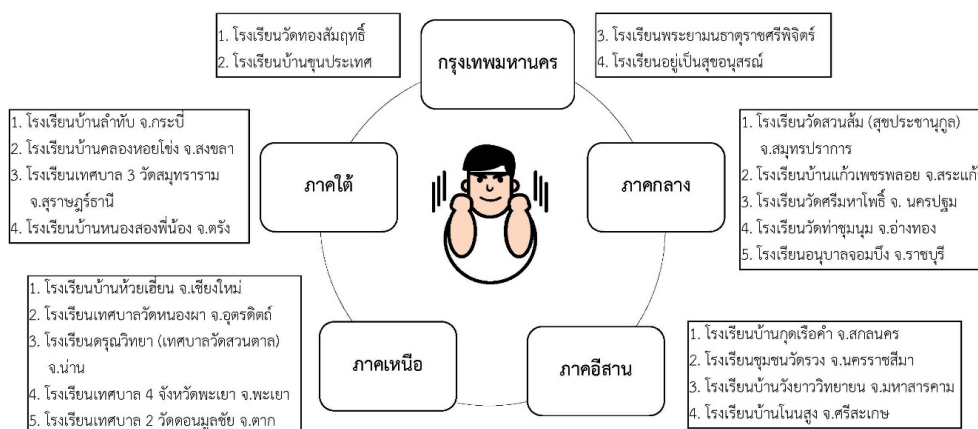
1. โรงเรียนวัดทองสัมฤทธิ์
2. โรงเรียนบ้านขุนประเทศ

กรุงเทพมหานคร

3. โรงเรียนพระยามนธาตุราชศรีพิจิตร์
4. โรงเรียนอยู่เป็นสุขอนุสรณ์

1. โรงเรียนบ้านลำทับ จ.กระบี่
2. โรงเรียนบ้านคลองหอยโข่ง จ.สงขลา
3. โรงเรียนเทศบาล 3 วัดสมุทราราม จ.สุราษฎร์ธานี
4. โรงเรียนบ้านหนองสองพี่น้อง จ.ตรัง

ภาคใต้

ภาคกลาง

1. โรงเรียนวัดสวนส้ม (สุขประชานุกูล) จ.สมุทรปราการ
2. โรงเรียนบ้านแก้วเพชรพลอย จ.สระแก้
3. โรงเรียนวัดศรีมหาโพธิ์ จ. นครปฐม
4. โรงเรียนวัดท่าชุมนุม จ.อ่างทอง
5. โรงเรียนอนุบาลจอมบึง จ.ราชบุรี

1. โรงเรียนบ้านห้วยเฮี้ยน จ.เชียงใหม่
2. โรงเรียนเทศบาลวัดหนองผา จ.อุตรดิตถ์
3. โรงเรียนดรุณวิทยา (เทศบาลวัดสวนตาล) จ.น่าน
4. โรงเรียนเทศบาล 4 จังหวัดพะเยา จ.พะเยา
5. โรงเรียนเทศบาล 2 วัดดอนมูลชัย จ.ตาก

ภาคเหนือ

ภาคอีสาน

1. โรงเรียนบ้านกุดเรือคำ จ.สกลนคร
2. โรงเรียนชุมชนวัดรวง จ.นครราชสีมา
3. โรงเรียนบ้านวังยาววิทยายน จ.มหาสารคาม
4. โรงเรียนบ้านโนนสูง จ.ศรีสะเกษ